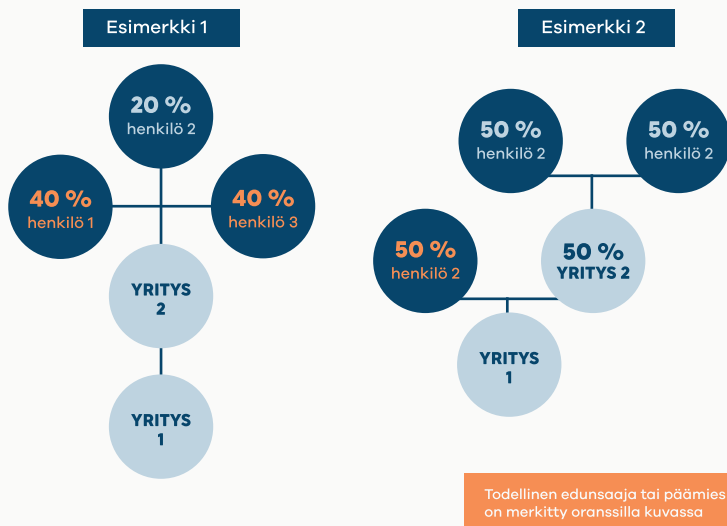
Esimerkki 1

20 %
henkilö 2

40 %
henkilö 1

40 %
henkilö 3

YRITYS
2

YRITYS
1

Esimerkki 2

50 %
henkilö 2

50 %
henkilö 2

50 %
henkilö 2

50 %
YRITYS 2

YRITYS
1

Todellinen edunsaaja tai päämies on merkitty oranssilla kuvassa